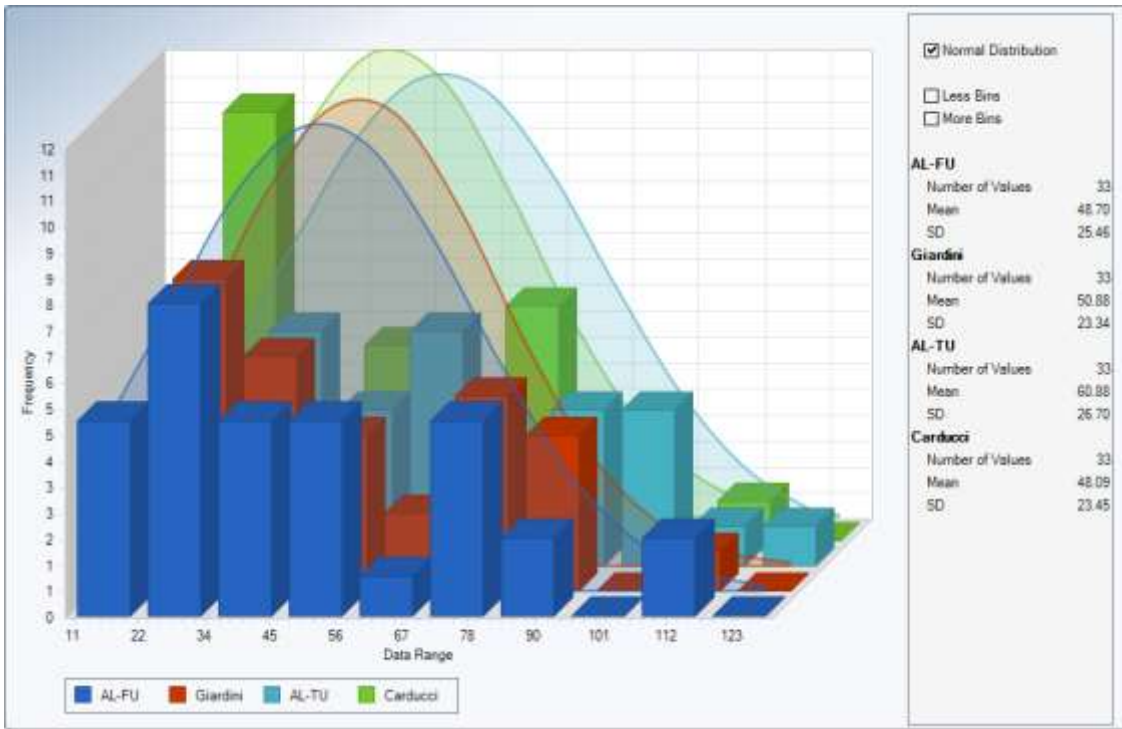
12
11
11
10
10
9
9
8
8
7
7
6
5
5
4
3
3
2
1
1
0
Frequency
11 22 34 45 56 67 78 90 101 112 123
Data Range

AL-FU
Giardini
AL-TU
Carducci

Normal Distribution

Less Bins
More Bins

AL-FU
Number of Values 33
Mean 48.70
SD 25.46
Giardini
Number of Values 33
Mean 50.88
SD 23.34
AL-TU
Number of Values 33
Mean 60.88
SD 26.70
Carducci
Number of Values 33
Mean 48.09
SD 23.45